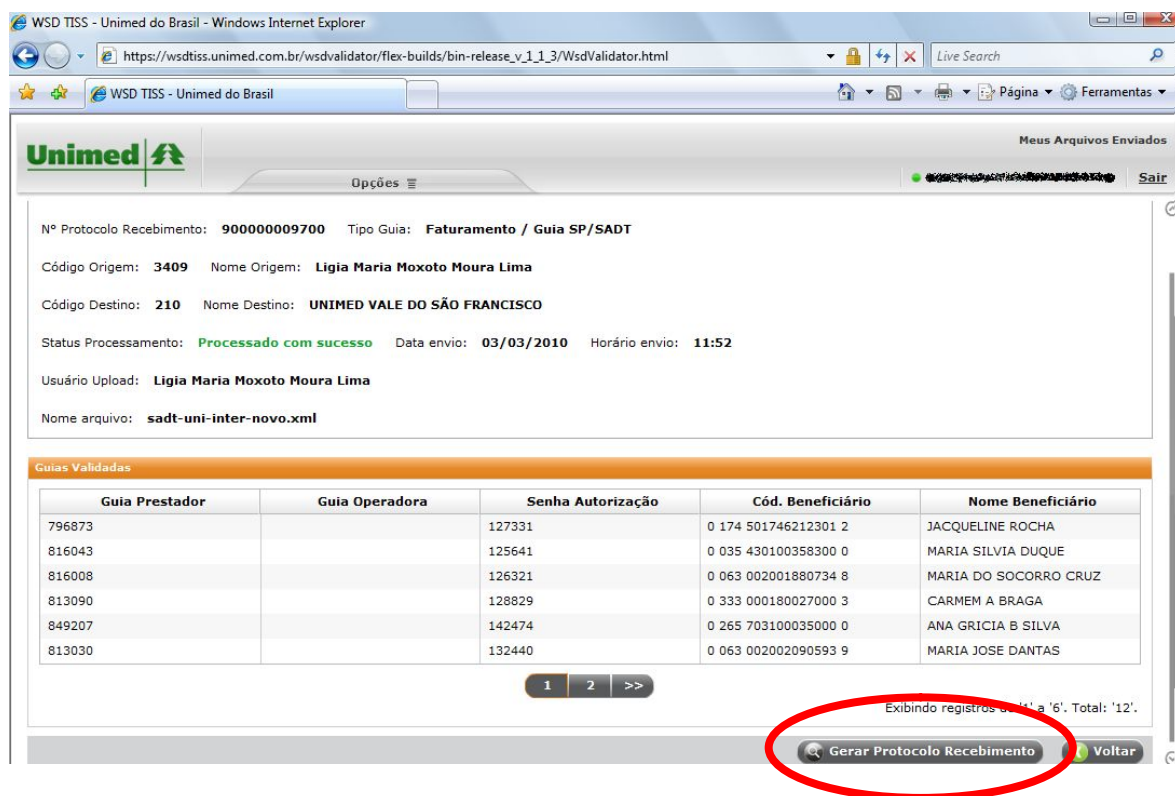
WSD TISS - Unimed do Brasil - Windows Internet Explorer

https://wsdtiss.unimed.com.br/wsdvalidator/flex-builds/bin-release_v_1_1_3/WsdValidator.html

Live Search

WSD TISS - Unimed do Brasil

Página ▾ Ferramentas ▾

Unimed

Opções

Meus Arquivos Enviados

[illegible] Sair

Nº Protocolo Recebimento: 900000009700 Tipo Guia: Faturamento / Guia SP/SADT

Código Origem: 3409 Nome Origem: Ligia Maria Moxoto Moura Lima

Código Destino: 210 Nome Destino: UNIMED VALE DO SÃO FRANCISCO

Status Processamento: Processado com sucesso Data envio: 03/03/2010 Horário envio: 11:52

Usuário Upload: Ligia Maria Moxoto Moura Lima

Nome arquivo: sadt-uni-inter-novo.xml

Guias Validadas

| Guia Prestador | Guia Operadora | Senha Autorização | Cód. Beneficiário | Nome Beneficiário |
|---|---|---|---|---|
| 796873 | | 127331 | 0 174 501746212301 2 | JACQUELINE ROCHA |
| 816043 | | 125641 | 0 035 430100358300 0 | MARIA SILVIA DUQUE |
| 816008 | | 126321 | 0 063 002001880734 8 | MARIA DO SOCORRO CRUZ |
| 813090 | | 128829 | 0 333 000180027000 3 | CARMEM A BRAGA |
| 849207 | | 142474 | 0 265 703100035000 0 | ANA GRICIA B SILVA |
| 813030 | | 132440 | 0 063 002002090593 9 | MARIA JOSE DANTAS |

1 2 >>

Exibindo registros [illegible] a '6'. Total: '12'.

Gerar Protocolo Recebimento

Voltar